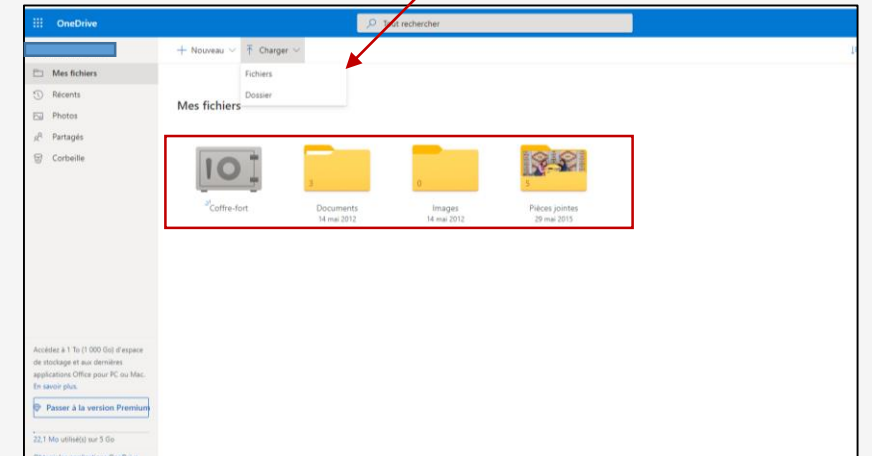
OneDrive

Tout rechercher

+ Nouveau
Charger

Fichiers
Dossier

Mes fichiers
Récents
Photos
Partagés
Corbeille

Mes fichiers

Coffre-fort

3
Documents
14 mai 2012

0
Images
14 mai 2012

5
Pièces jointes
29 mai 2015

Accédez à 1 To (1 000 Go) d'espace de stockage et aux dernières applications Office pour PC ou Mac.
En savoir plus

Passer à la version Premium

22,1 Mo utilisé(s) sur 5 Go